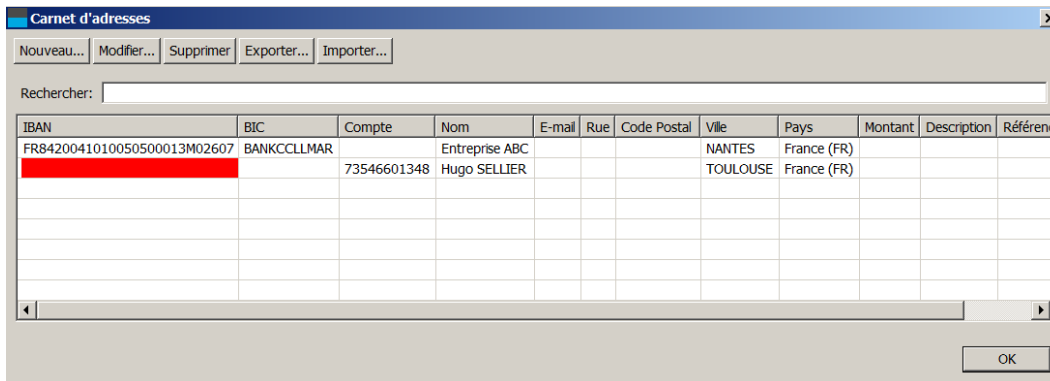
Carnet d'adresses

Nouveau... Modifier... Supprimer Exporter... Importer...

Rechercher:

| IBAN | BIC | Compte | Nom | E-mail | Rue | Code Postal | Ville | Pays | Montant | Description | Référen |
|---|---|---|---|---|---|---|---|---|---|---|---|
| FR842004101005050001 3M02607 | BANKCCLLMAR | | Entreprise ABC | | | | NANTES | France (FR) | | | |
| | | 73546601348 | Hugo SELLIER | | | | TOULOUSE | France (FR) | | | |

OK